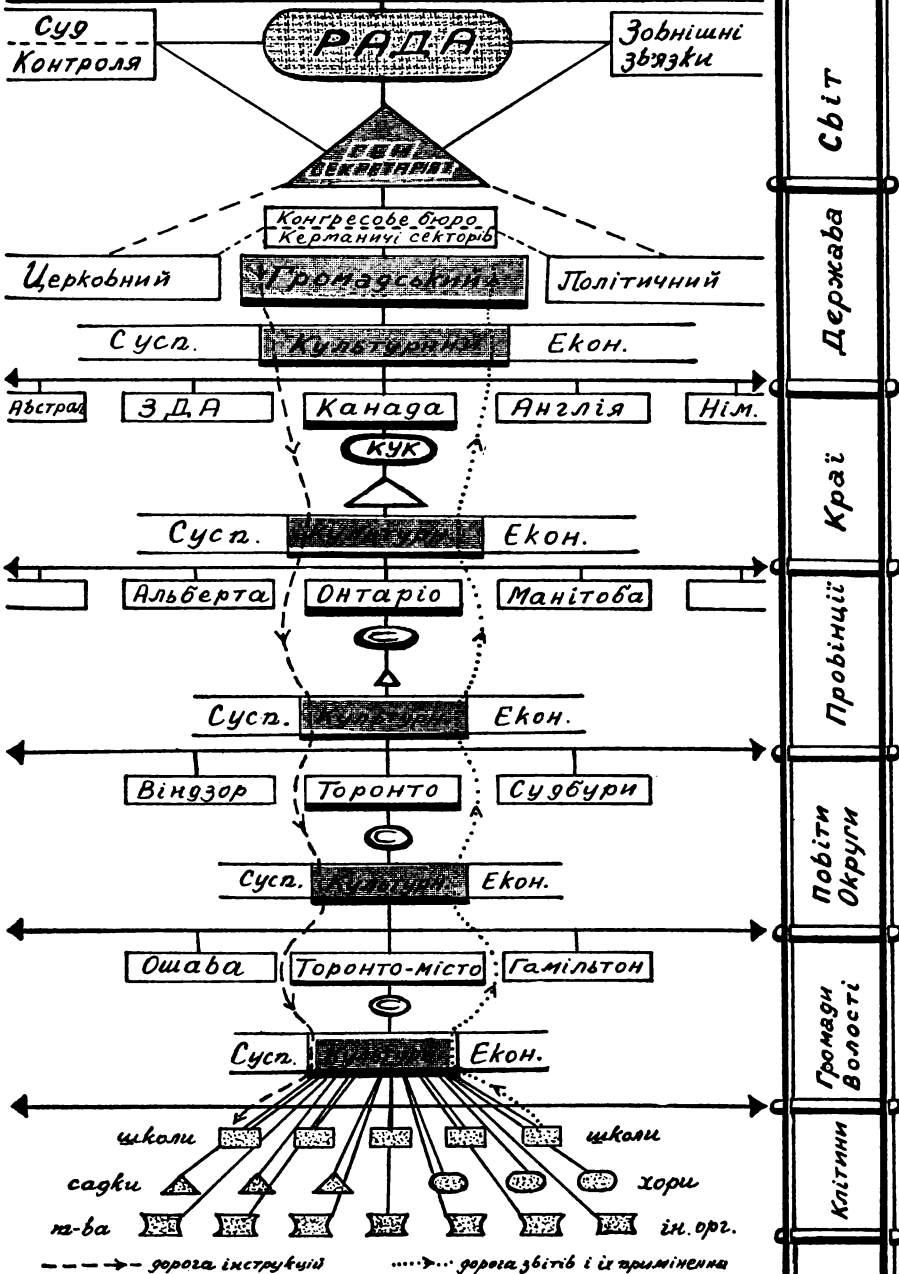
Суд
Контроля

РАДА

Зовнішні зв'язки

Світ

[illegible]
Секретаріят

Конгресове бюро
Керманичі секторів

Держава

Церковний

Громадський

Політичний

Сусп.

Культурний

Екон.

Австрал.

ЗДА

Канада

Англія

Нім.

КУК

Краї

Сусп.

Культурн.

Екон.

Альберта

Онтаріо

Манітоба

Провінції

Сусп.

Культурн.

Екон.

Віндзор

Торонто

Судбури

Повіти
Округи

Сусп.

Культурн.

Екон.

Ошава

Торонто-місто

Гамільтон

Громади
Волості

Сусп.

Культурн.

Екон.

школи

школи

садки

хори

т-ва

ін. орг.

Клітини

— — → дорога інструкцій

.....→ дорога звітів і їх приміненна